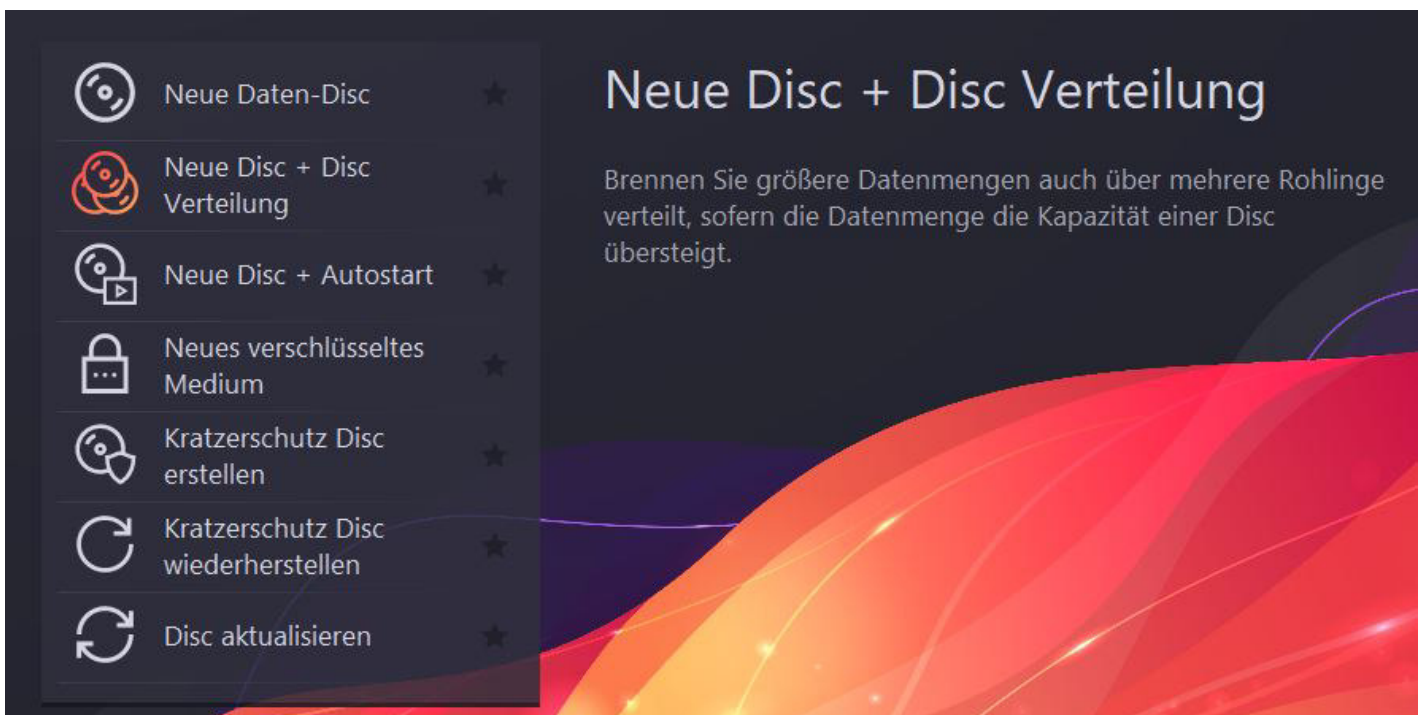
Neue Daten-Disc

Neue Disc + Disc Verteilung

Neue Disc + Autostart

Neues verschlüsseltes Medium

Kratzerschutz Disc erstellen

Kratzerschutz Disc wiederherstellen

Disc aktualisieren

Neue Disc + Disc Verteilung

Brennen Sie größere Datenmengen auch über mehrere Rohlinge verteilt, sofern die Datenmenge die Kapazität einer Disc übersteigt.